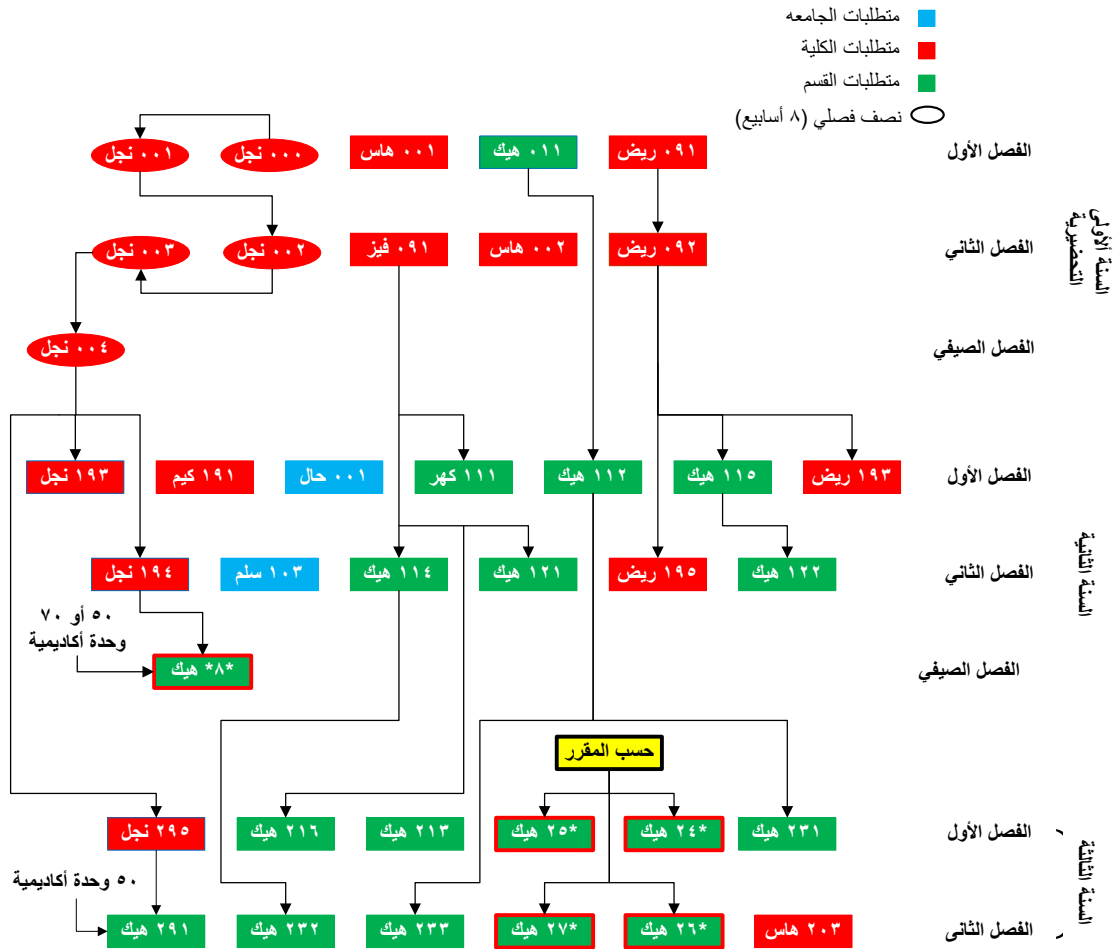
متطلبات الجامعه
متطلبات الكلية
متطلبات القسم
نصف فصلي (٨ أسابيع)

السنة الأولى التحضيرية

الفصل الأول
٠٩١ ريض
٠١١ هيك
٠٠١ هاس
٠٠٠ نجل
٠٠١ نجل

الفصل الثاني
٠٩٢ ريض
٠٠٢ هاس
٠٩١ فيز
٠٠٢ نجل
٠٠٣ نجل

الفصل الصيفي
٠٠٤ نجل

السنة الثانية

الفصل الأول
١٩٣ ريض
١١٥ هيك
١١٢ هيك
١١١ كهر
٠٠١ حال
١٩١ كيم
١٩٣ نجل

الفصل الثاني
١٢٢ هيك
١٩٥ ريض
١٢١ هيك
١١٤ هيك
١٠٣ سلم
١٩٤ نجل

٥٠ أو ٧٠ وحدة أكاديمية

الفصل الصيفي
*٨ هيك

حسب المقرر

السنة الثالثة

الفصل الأول
٢٣١ هيك
*٢٤ هيك
*٢٥ هيك
٢١٣ هيك
٢١٦ هيك
٢٩٥ نجل

٥٠ وحدة أكاديمية

الفصل الثانى
٢٠٣ هاس
*٢٦ هيك
*٢٧ هيك
٢٣٣ هيك
٢٣٢ هيك
٢٩١ هيك